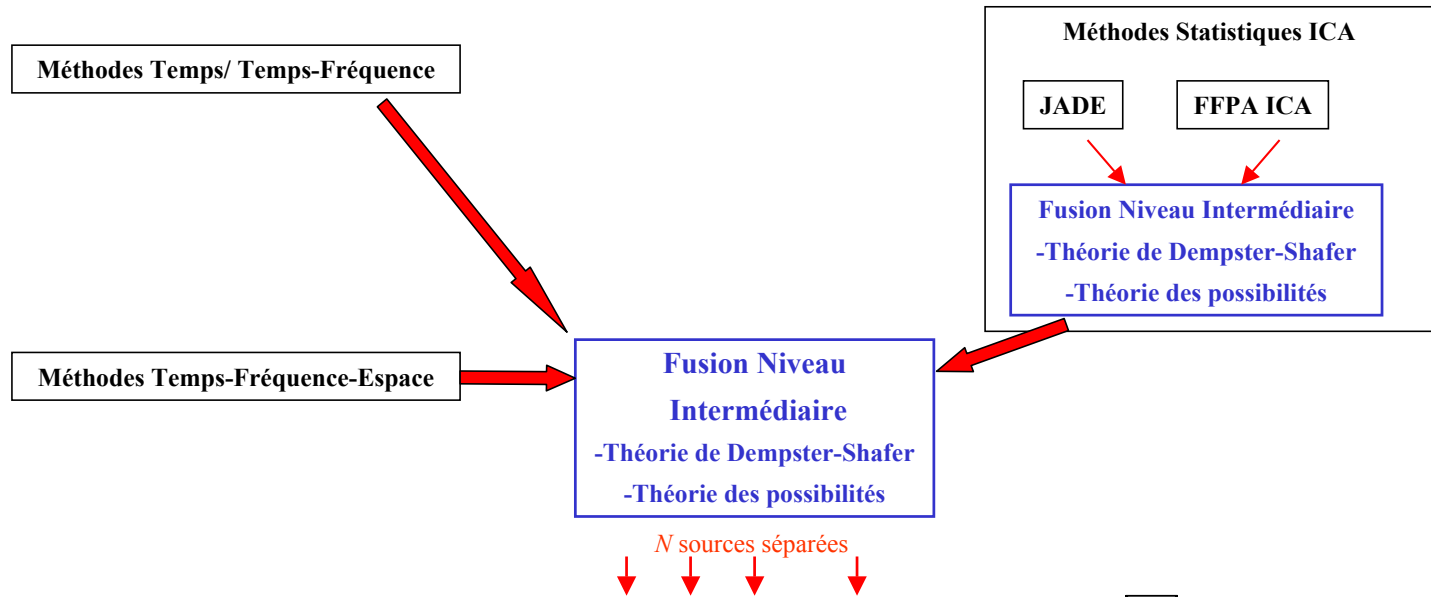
Méthodes Temps/ Temps-Fréquence

Méthodes Statistiques ICA

JADE

FFPA ICA

Fusion Niveau Intermédiaire
-Théorie de Dempster-Shafer
-Théorie des possibilités

Méthodes Temps-Fréquence-Espace

Fusion Niveau Intermédiaire
-Théorie de Dempster-Shafer
-Théorie des possibilités

*N* sources séparées